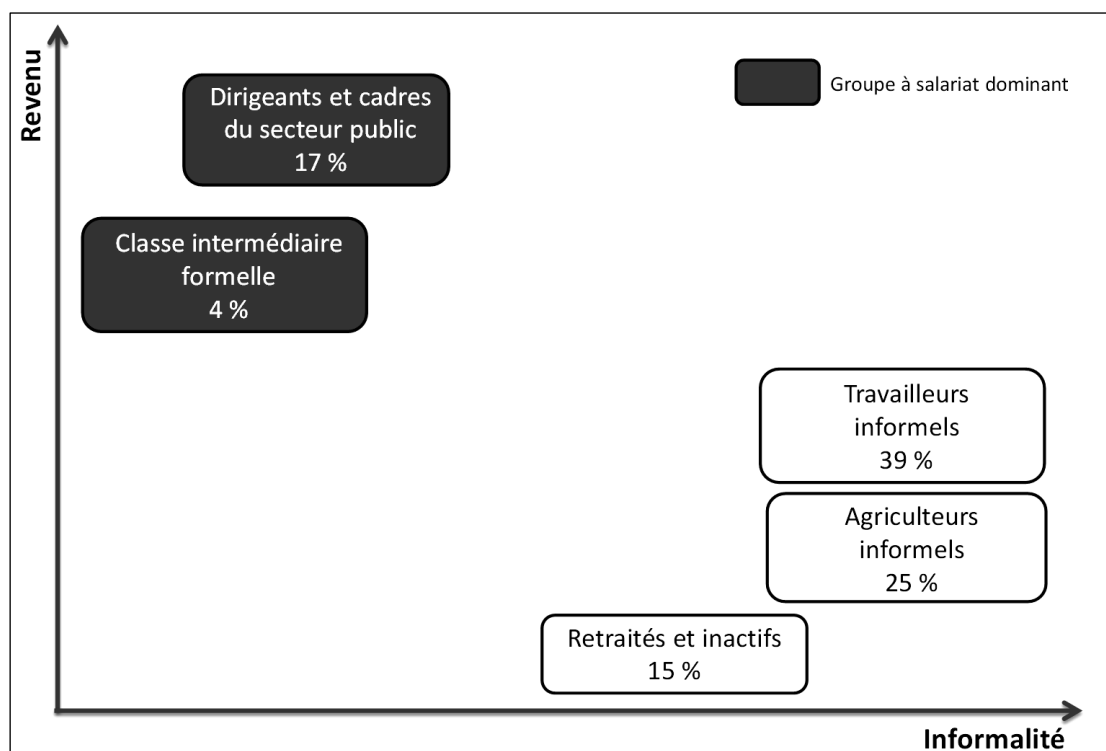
Revenu

Groupe à salariat dominant

Dirigeants et cadres du secteur public
17 %

Classe intermédiaire formelle
4 %

Travailleurs informels
39 %

Agriculteurs informels
25 %

Retraités et inactifs
15 %

Informalité